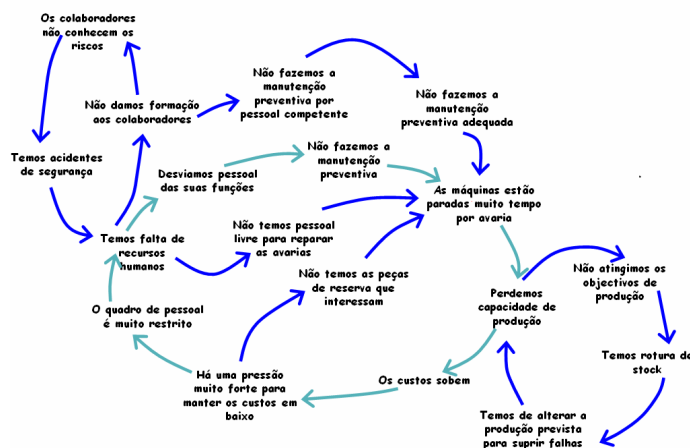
Os colaboradores não conhecem os riscos

Não damos formação aos colaboradores

Não fazemos a manutenção preventiva por pessoal competente

Não fazemos a manutenção preventiva adequada

Temos acidentes de segurança

Desviamos pessoal das suas funções

Não fazemos a manutenção preventiva

As máquinas estão paradas muito tempo por avaria

Temos falta de recursos humanos

Não temos pessoal livre para reparar as avarias

Não temos as peças de reserva que interessam

Perdemos capacidade de produção

Não atingimos os objectivos de produção

O quadro de pessoal é muito restrito

Temos rotura de stock

Há uma pressão muito forte para manter os custos em baixo

Os custos sobem

Temos de alterar a produção prevista para suprir falhas